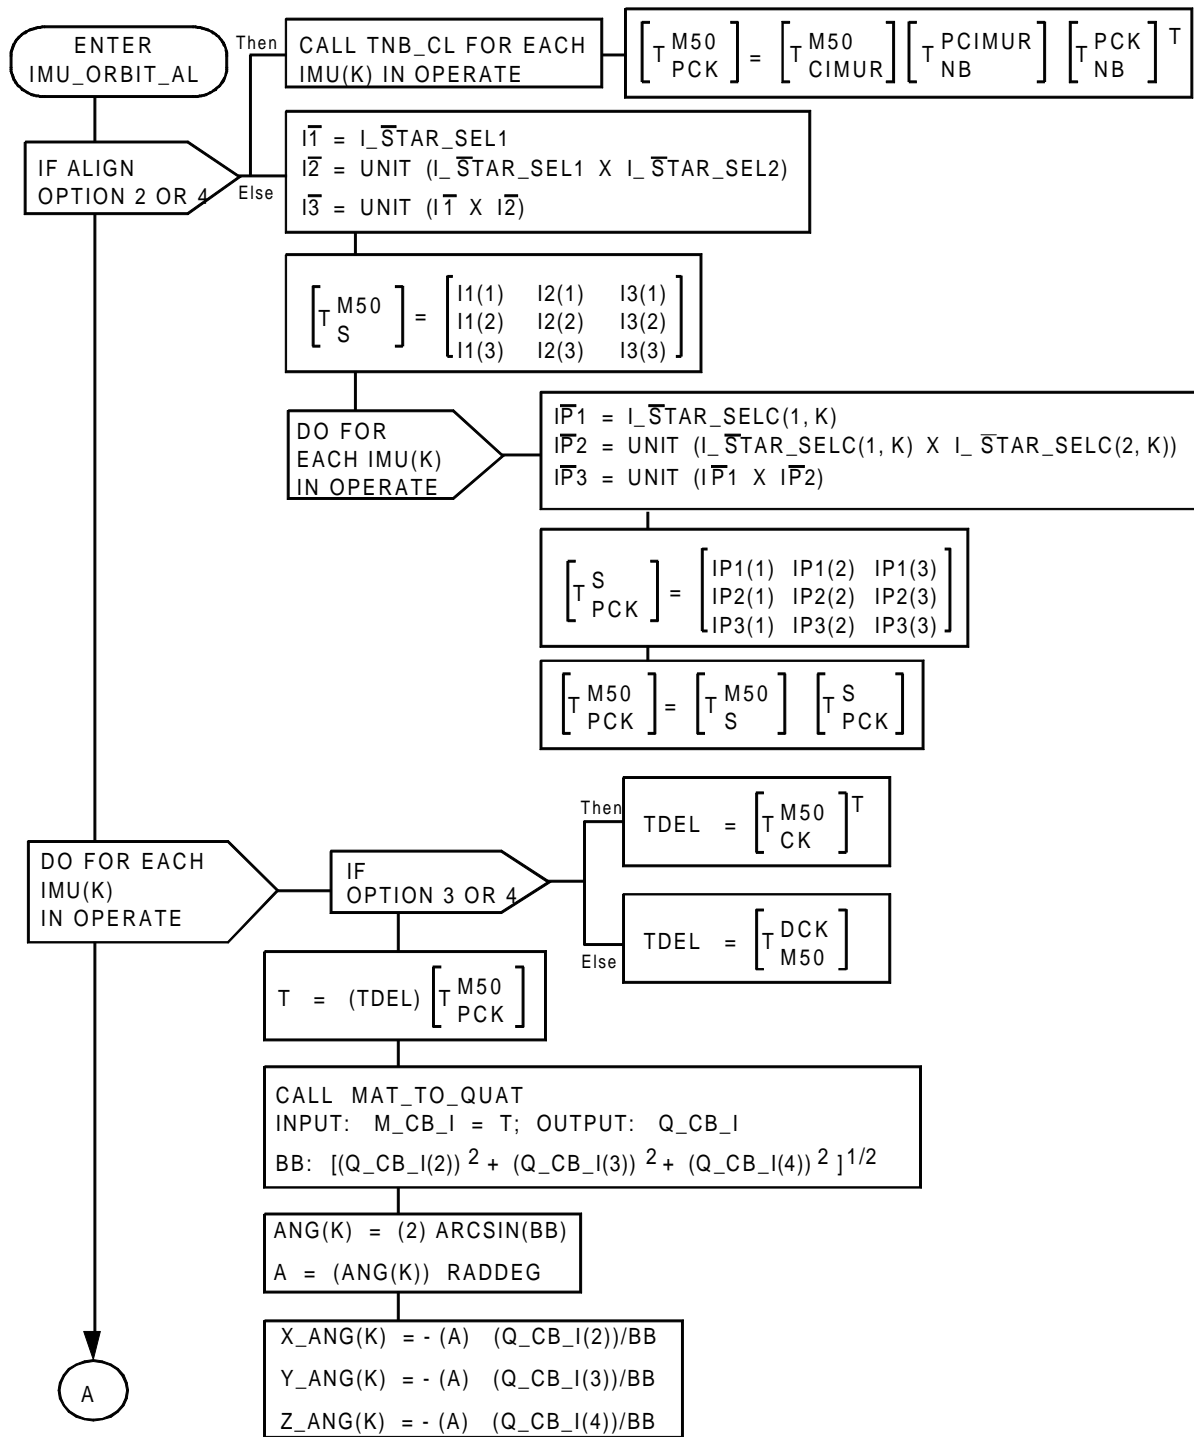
ENTER IMU_ORBIT_AL

Then

CALL TNB_CL FOR EACH IMU(K) IN OPERATE

$\left[T^{M50}_{PCK}\right] = \left[T^{M50}_{CIMUR}\right]\left[T^{PCIMUR}_{NB}\right]\left[T^{PCK}_{NB}\right]^T$

IF ALIGN OPTION 2 OR 4

Else

$I\overline{1} = I\_\overline{S}TAR\_SEL1$
$I\overline{2} = UNIT\ (I\_\overline{S}TAR\_SEL1\ X\ I\_\overline{S}TAR\_SEL2)$
$I\overline{3} = UNIT\ (I\overline{1}\ X\ I\overline{2})$

$\left[T^{M50}_{S}\right] = \begin{bmatrix} I1(1) & I2(1) & I3(1) \\ I1(2) & I2(2) & I3(2) \\ I1(3) & I2(3) & I3(3) \end{bmatrix}$

DO FOR EACH IMU(K) IN OPERATE

$I\overline{P}1 = I\_\overline{S}TAR\_SELC(1, K)$
$I\overline{P}2 = UNIT\ (I\_\overline{S}TAR\_SELC(1, K)\ X\ I\_\overline{S}TAR\_SELC(2, K))$
$I\overline{P}3 = UNIT\ (I\overline{P}1\ X\ I\overline{P}2)$

$\left[T^{S}_{PCK}\right] = \begin{bmatrix} IP1(1) & IP1(2) & IP1(3) \\ IP2(1) & IP2(2) & IP2(3) \\ IP3(1) & IP3(2) & IP3(3) \end{bmatrix}$

$\left[T^{M50}_{PCK}\right] = \left[T^{M50}_{S}\right]\left[T^{S}_{PCK}\right]$

DO FOR EACH IMU(K) IN OPERATE

IF OPTION 3 OR 4

Then

$TDEL = \left[T^{M50}_{CK}\right]^T$

Else

$TDEL = \left[T^{DCK}_{M50}\right]$

$T = (TDEL)\left[T^{M50}_{PCK}\right]$

CALL MAT_TO_QUAT
INPUT: M_CB_I = T; OUTPUT: Q_CB_I
BB: $[(Q\_CB\_I(2))^2 + (Q\_CB\_I(3))^2 + (Q\_CB\_I(4))^2]^{1/2}$

ANG(K) = (2) ARCSIN(BB)
A = (ANG(K)) RADDEG

X_ANG(K) = - (A) (Q_CB_I(2))/BB
Y_ANG(K) = - (A) (Q_CB_I(3))/BB
Z_ANG(K) = - (A) (Q_CB_I(4))/BB

A